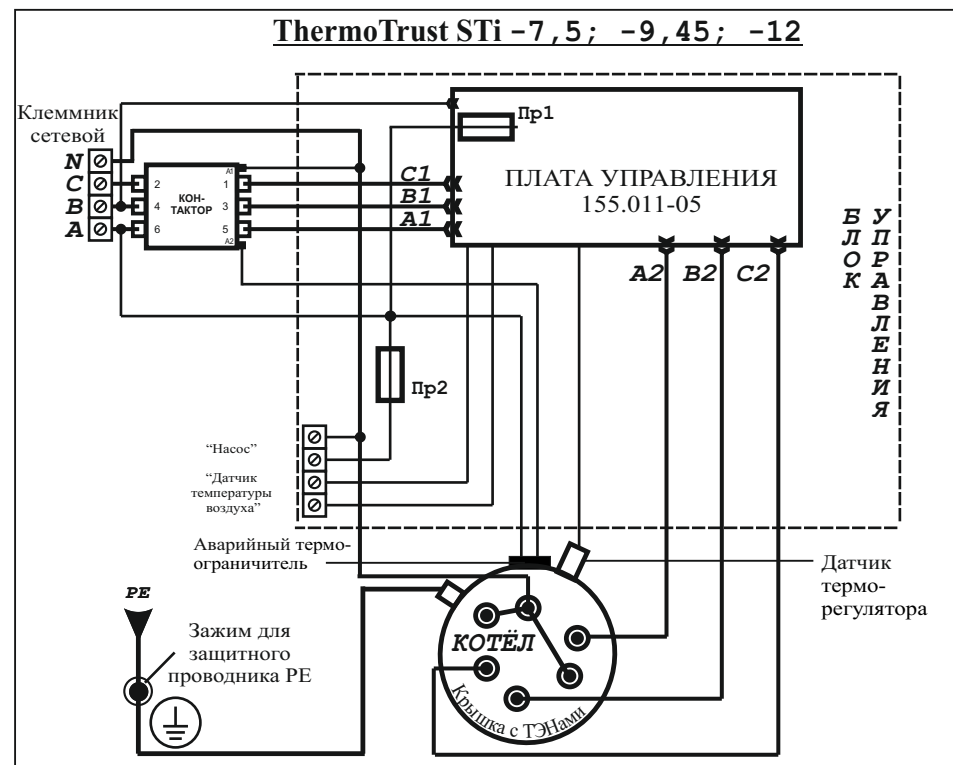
ThermoTrust STi -7,5; -9,45; -12

Клеммник сетевой

N
C
B
A

2
4
6
КОН-ТАКТОР
A1
1
3
5
A2

Пр1

C1
B1
A1

ПЛАТА УПРАВЛЕНИЯ
155.011-05

A2 B2 C2

БЛОК УПРАВЛЕНИЯ

Пр2

"Насос"

"Датчик температуры воздуха"

Аварийный термоограничитель

Датчик терморегулятора

PE

Зажим для защитного проводника PE

КОТЁЛ

Крышка с ТЭНами